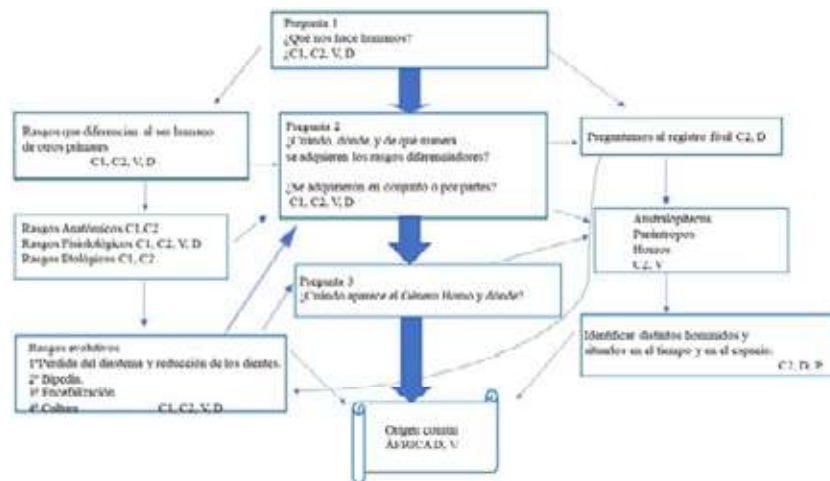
Pregunta 1
¿Qué nos hace humanos?
¿C1, C2, V, D

Rasgos que diferencian al ser humano de otros primates
C1, C2, V, D

Pregunta 2
¿Cuándo, dónde, y de qué manera se adquieren los rasgos diferenciadores?

¿Se adquieren en conjunto o por partes?
C1, C2, V, D

Preguntamos al registro fósil C2, D

Rasgos Anatómicos C1,C2
Rasgos Fisiológicos C1, C2, V, D
Rasgos Biológicos C1, C2

Australopitecus
Parántropos
Homos
C2, V

Pregunta 3
¿Cuándo aparece el Género Homo y dónde?

Rasgos evolutivos
1ºPerdida del diastema y reducción de los dientes.
2º Bipedia.
3º Encefalización
4º Cultura C1, C2, V, D

Identificar distintos homínidos y situarlos en el tiempo y en el espacio.
C2, D, P

Origen común
ÁFRICA D, V